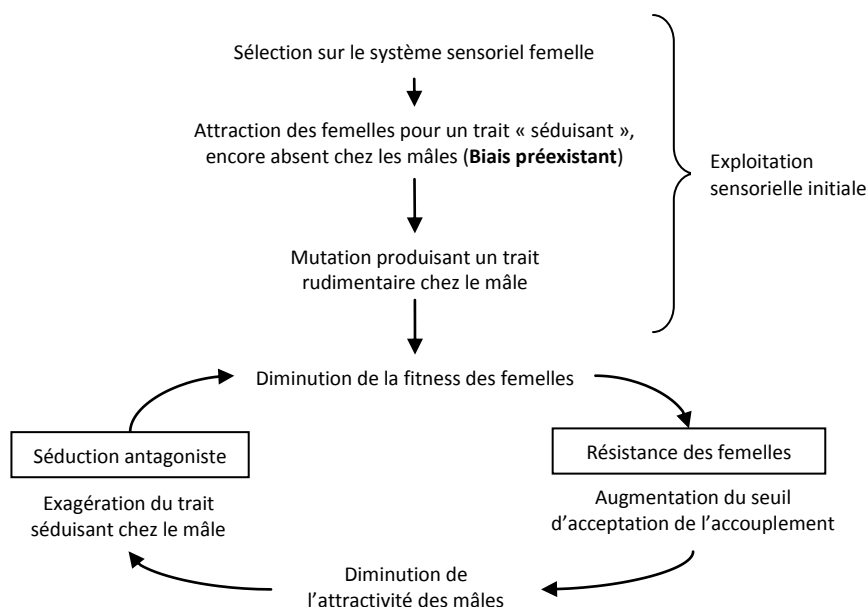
Sélection sur le système sensoriel femelle

Attraction des femelles pour un trait « séduisant », encore absent chez les mâles (**Biais préexistant**)

Mutation produisant un trait rudimentaire chez le mâle

Exploitation sensorielle initiale

Diminution de la fitness des femelles

Séduction antagoniste

Exagération du trait séduisant chez le mâle

Résistance des femelles

Augmentation du seuil d'acceptation de l'accouplement

Diminution de l'attractivité des mâles